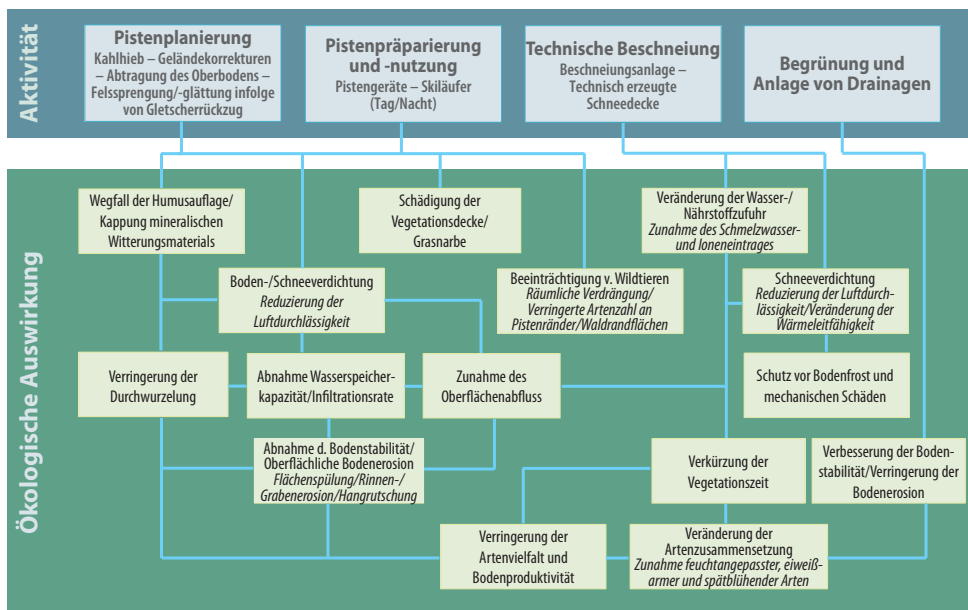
Aktivität

Pistenplanierung
Kahlhieb – Geländekorrekturen – Abtragung des Oberbodens – Felssprengung/-glättung infolge von Gletscherrückzug

Pistenpräparierung und -nutzung
Pistengeräte – Skiläufer (Tag/Nacht)

Technische Beschneiung
Beschneiungsanlage – Technisch erzeugte Schneedecke

Begrünung und Anlage von Drainagen

Ökologische Auswirkung

Wegfall der Humusauflage/ Kappung mineralischen Witterungsmaterials

Schädigung der Vegetationsdecke/ Grasnarbe

Veränderung der Wasser-/ Nährstoffzufuhr
*Zunahme des Schmelzwasser- und Ioneneintrages*

Boden-/Schneeverdichtung
*Reduzierung der Luftdurchlässigkeit*

Beeinträchtigung v. Wildtieren
*Räumliche Verdrängung/ Verringerte Artenzahl an Pistenränder/Waldrandflächen*

Schneeverdichtung
*Reduzierung der Luftdurchlässigkeit/Veränderung der Wärmeleitfähigkeit*

Verringerung der Durchwurzelung

Abnahme Wasserspeicherkapazität/Infiltrationsrate

Zunahme des Oberflächenabfluss

Schutz vor Bodenfrost und mechanischen Schäden

Abnahme d. Bodenstabilität/ Oberflächliche Bodenerosion
*Flächenspülung/Rinnen-/ Grabenerosion/Hangrutschung*

Verkürzung der Vegetationszeit

Verbesserung der Bodenstabilität/Verringerung der Bodenerosion

Verringerung der Artenvielfalt und Bodenproduktivität

Veränderung der Artenzusammensetzung
*Zunahme feuchtangepasster, eiweißarmer und spätblühender Arten*